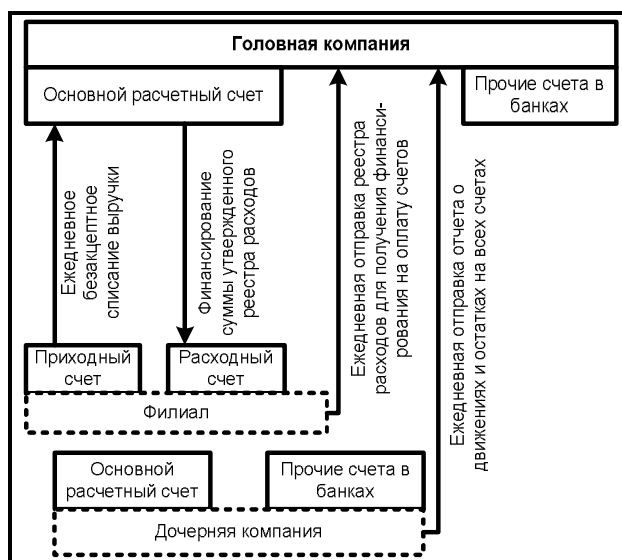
Головная компания

Основной расчетный счет

Прочие счета в банках

Ежедневное безакцептное списание выручки

Финансирование суммы утвержденного реестра расходов

Ежедневная отправка реестра расходов для получения финансирования на оплату счетов

Ежедневная отправка отчета о движениях и остатках на всех счетах

Приходный счет

Расходный счет

Филиал

Основной расчетный счет

Прочие счета в банках

Дочерняя компания